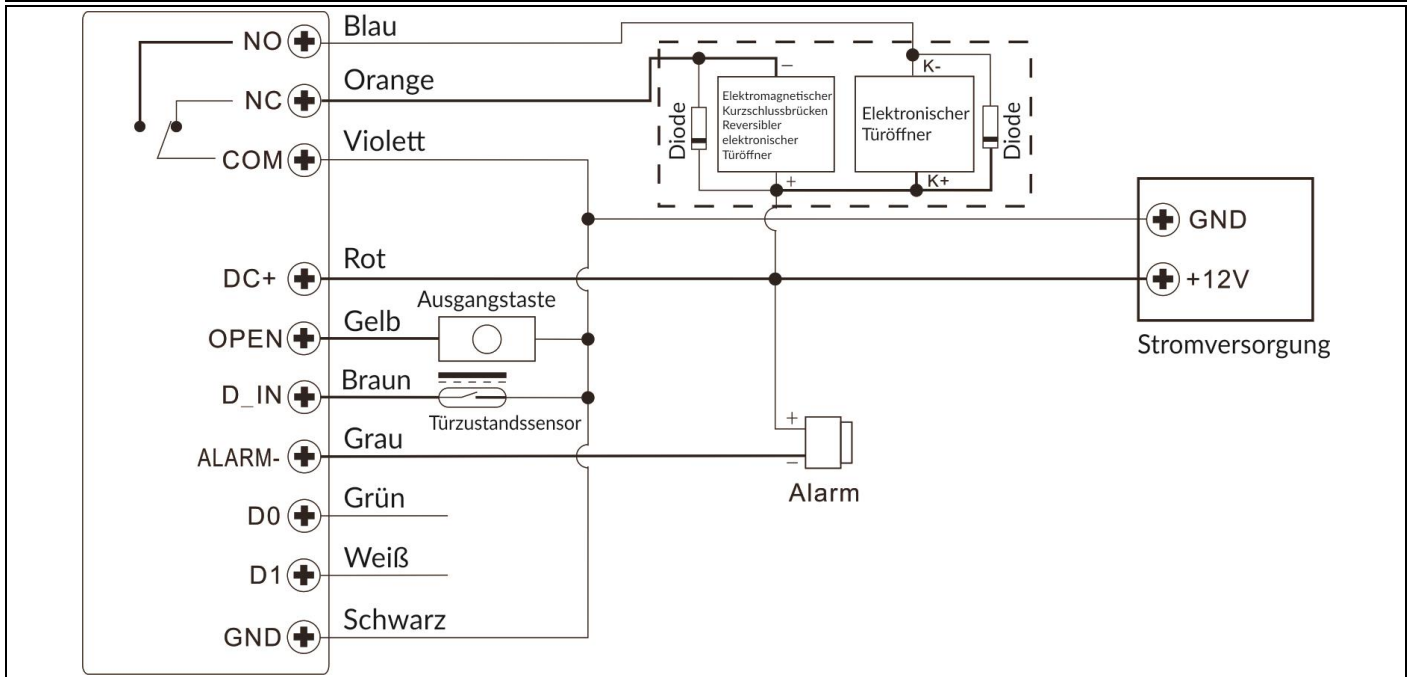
NO
Blau
NC
Orange
COM
Violett
DC+
Rot
OPEN
Gelb
Ausgangstaste
D_IN
Braun
Türzustandssensor
ALARM-
Grau
D0
Grün
D1
Weiß
GND
Schwarz

Diode
–
Elektromagnetischer Kurzschlussbrücken Reversibler elektronischer Türöffner
+
K-
Elektronischer Türöffner
K+
Diode

GND
+12V
Stromversorgung

+
–
Alarm